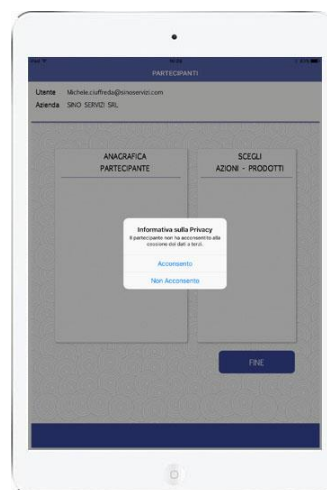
PARTECIPANTI

Utente Michele.cioffreda@sinoservizi.com
Azienda SINO SERVIZI SRL

ANAGRAFICA PARTECIPANTE

SCEGLI AZIONI - PRODOTTI

Informativa sulla Privacy
Il partecipante non ha acconsentito alla cessione dei dati a terzi.

Acconsento

Non Acconsento

FINE